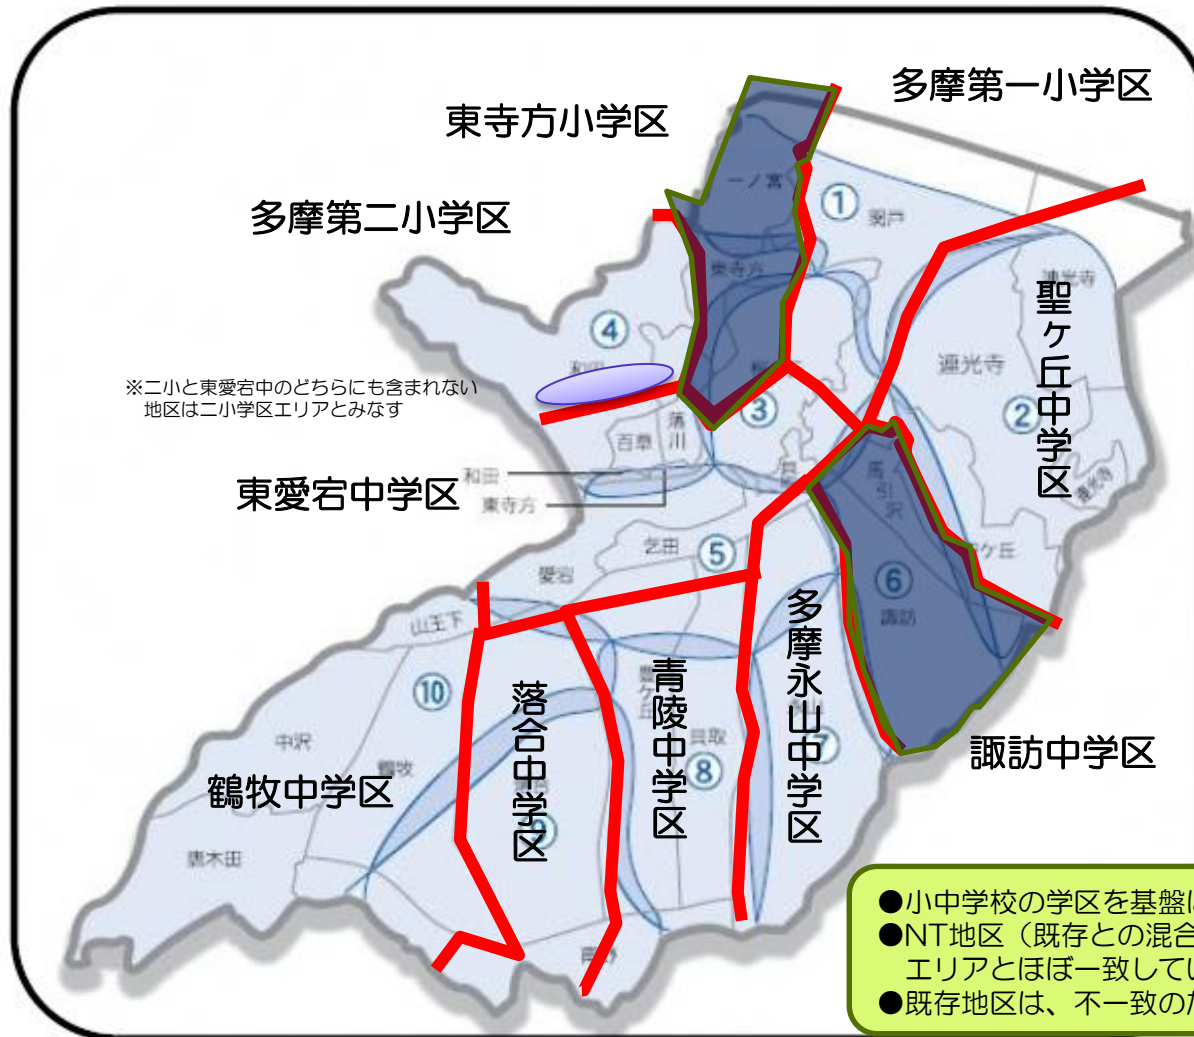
東寺方小学区

多摩第一小学区

多摩第二小学区

①
関戸

④
和田

※二小と東愛宕中のどちらにも含まれない地区は二小学区エリアとみなす

一ノ宮

東寺方

桜

③

落川

百草

和田
東寺方

東愛宕中学区

連光寺

聖ケ丘中学区

②

乞田
⑤

愛宕

山王下

馬引沢

聖ケ丘

⑥
諏訪

⑩

中沢

鶴牧

鶴牧中学区

唐木田

落合中学区

⑨

青陵中学区

豊ケ丘

貝取

⑧

多摩永山中学区

⑦

諏訪中学区

南野

●小中学校の学区を基盤に
●NT地区（既存との混合
エリアとほぼ一致してい
●既存地区は、不一致のた